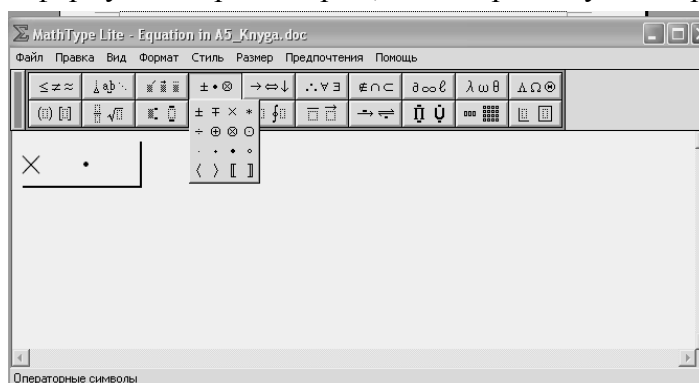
MathType Lite - Equation in A5_Knyga.doc

Файл Правка Вид Формат Стиль Размер Предпочтения Помощь

≤ ≠ ≈ | ± • ⊗ | → ⇔ ↓ | ∴ ∀ ∃ | ∉ ∩ ⊂ | ∂ ∞ ℓ | λ ω θ | Λ Ω ⊛

± ∓ × ∗
÷ ⊕ ⊗ ⊙
· • ∘
⟨ ⟩ ⟦ ⟧

× •

Операторные символы